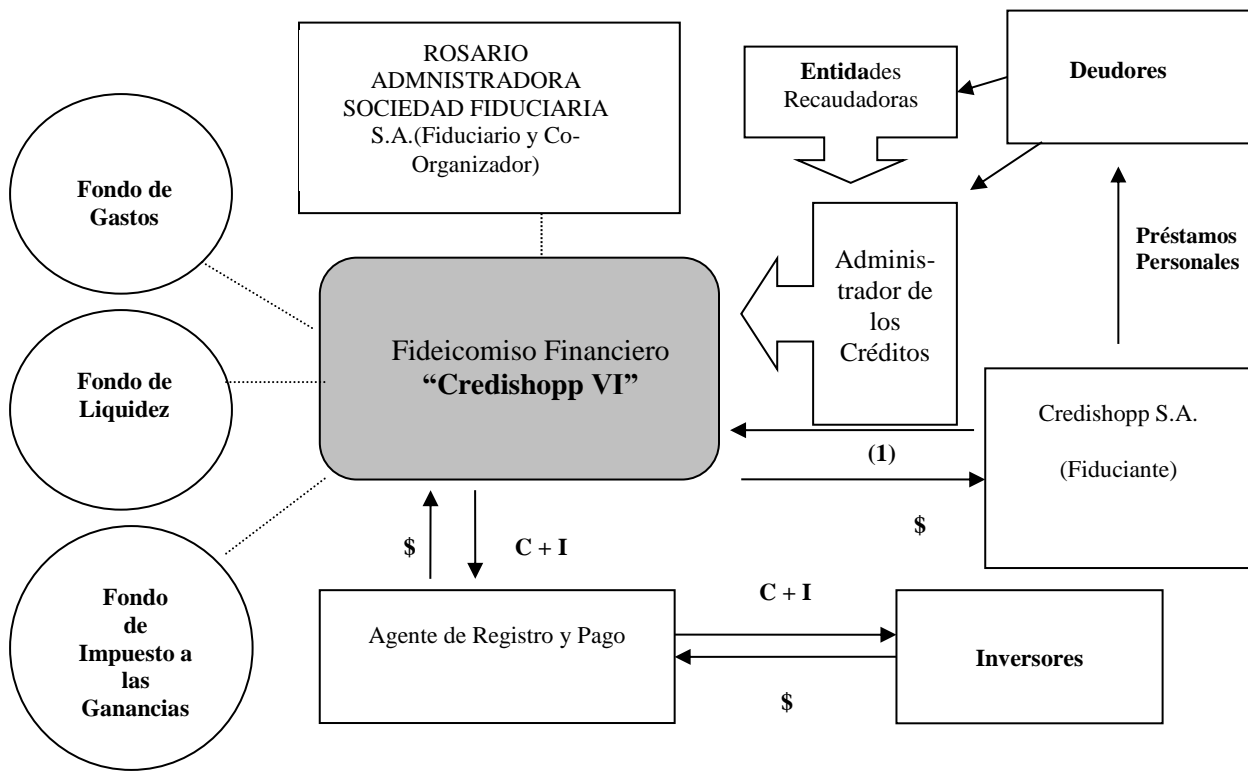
ROSARIO ADMNISTRADORA SOCIEDAD FIDUCIARIA S.A.(Fiduciario y Co-Organizador)

Entidades Recaudadoras

Deudores

Fondo de Gastos

Préstamos Personales

Administrador de los Créditos

Fideicomiso Financiero
“Credishopp VI”

Fondo de Liquidez

Credishopp S.A.

(Fiduciante)

(1)

$

Fondo de Impuesto a las Ganancias

$

C + I

C + I

Agente de Registro y Pago

Inversores

$